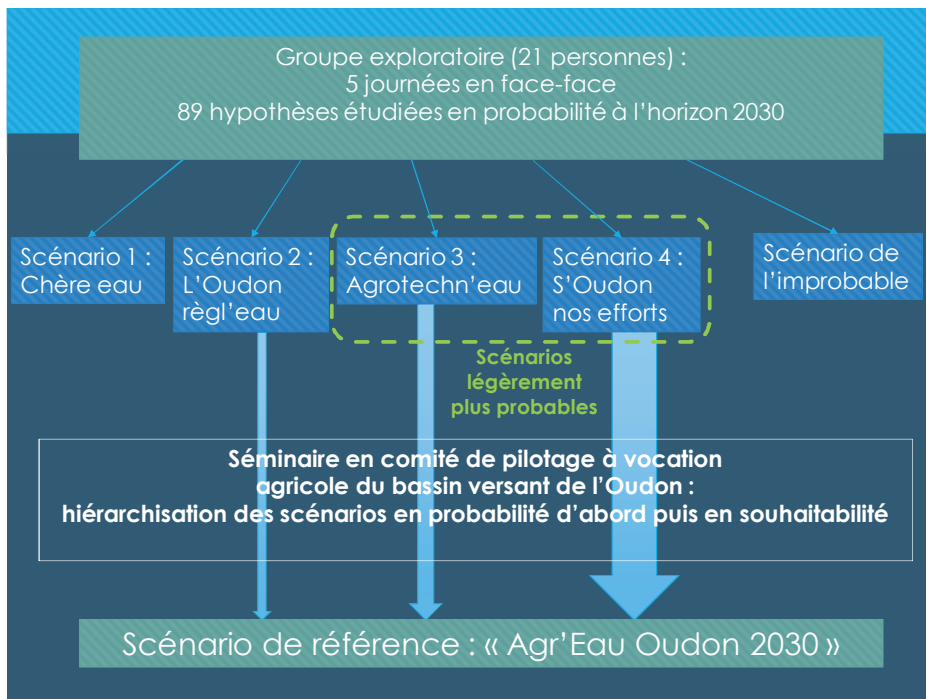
Groupe exploratoire (21 personnes) :
5 journées en face-face
89 hypothèses étudiées en probabilité à l'horizon 2030

Scénario 1 : Chère eau

Scénario 2 : L'Oudon règl'eau

Scénario 3 : Agrotechn'eau

Scénario 4 : S'Oudon nos efforts

Scénario de l'improbable

Scénarios légèrement plus probables

Séminaire en comité de pilotage à vocation agricole du bassin versant de l'Oudon : hiérarchisation des scénarios en probabilité d'abord puis en souhaitabilité

Scénario de référence : « Agr'Eau Oudon 2030 »